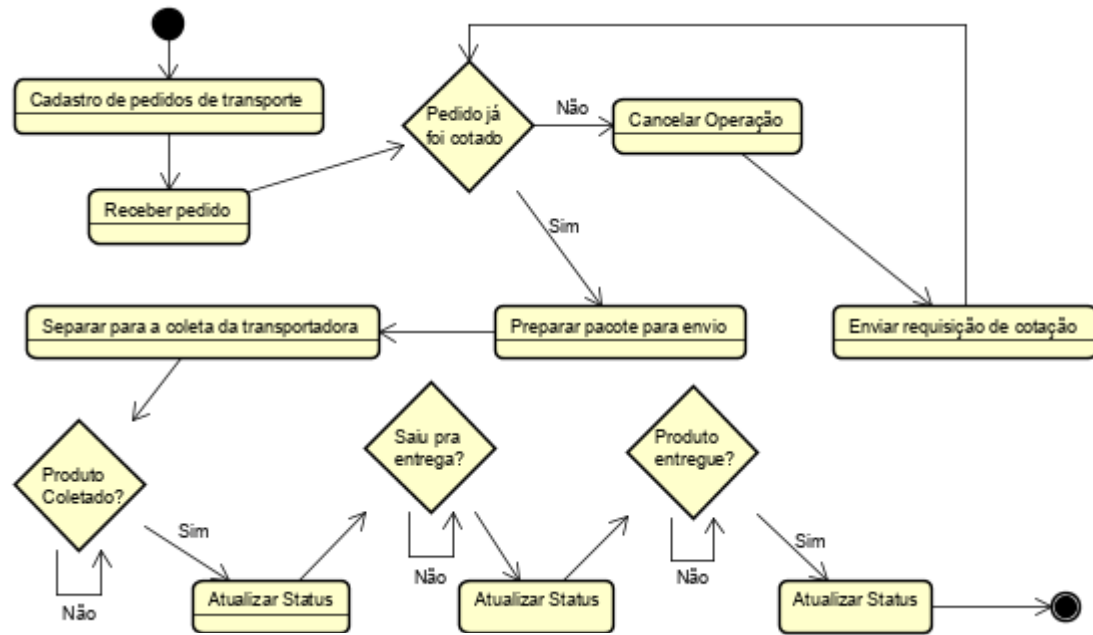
Cadastro de pedidos de transporte

Receber pedido

Pedido já foi cotado

Não

Cancelar Operação

Sim

Enviar requisição de cotação

Separar para a coleta da transportadora

Preparar pacote para envio

Produto Coletado?

Não

Sim

Atualizar Status

Saiu pra entrega?

Não

Atualizar Status

Produto entregue?

Não

Sim

Atualizar Status